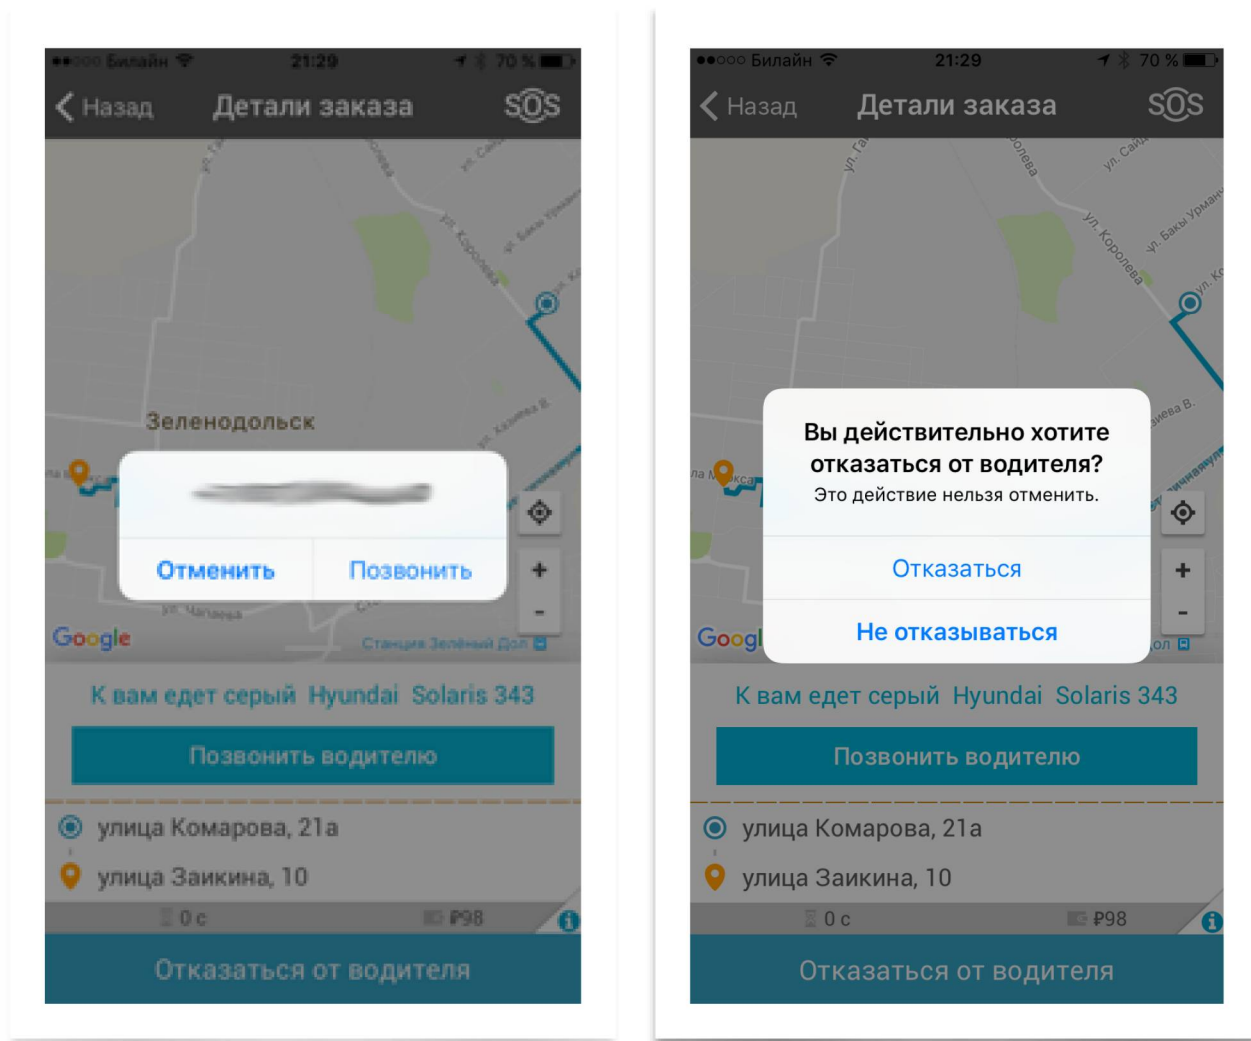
●●○○○ Билайн 21:29 70 %

Назад Детали заказа SOS

ул. Королева
ул. Баки Урманче
Зеленодольск
ул. Хазиева В.
ул. Чапаева

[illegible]

Отменить Позвонить

Google
Станция Зелёный Дол

К вам едет серый Hyundai Solaris 343

Позвонить водителю

улица Комарова, 21а
улица Заикина, 10
0 с ₽98

Отказаться от водителя

●●○○○ Билайн 21:29 70 %

Назад Детали заказа SOS

ул. Королева
ул. Баки Урманче

Вы действительно хотите отказаться от водителя?
Это действие нельзя отменить.

Отказаться

Не отказываться

Googl

К вам едет серый Hyundai Solaris 343

Позвонить водителю

улица Комарова, 21а
улица Заикина, 10
0 с ₽98

Отказаться от водителя